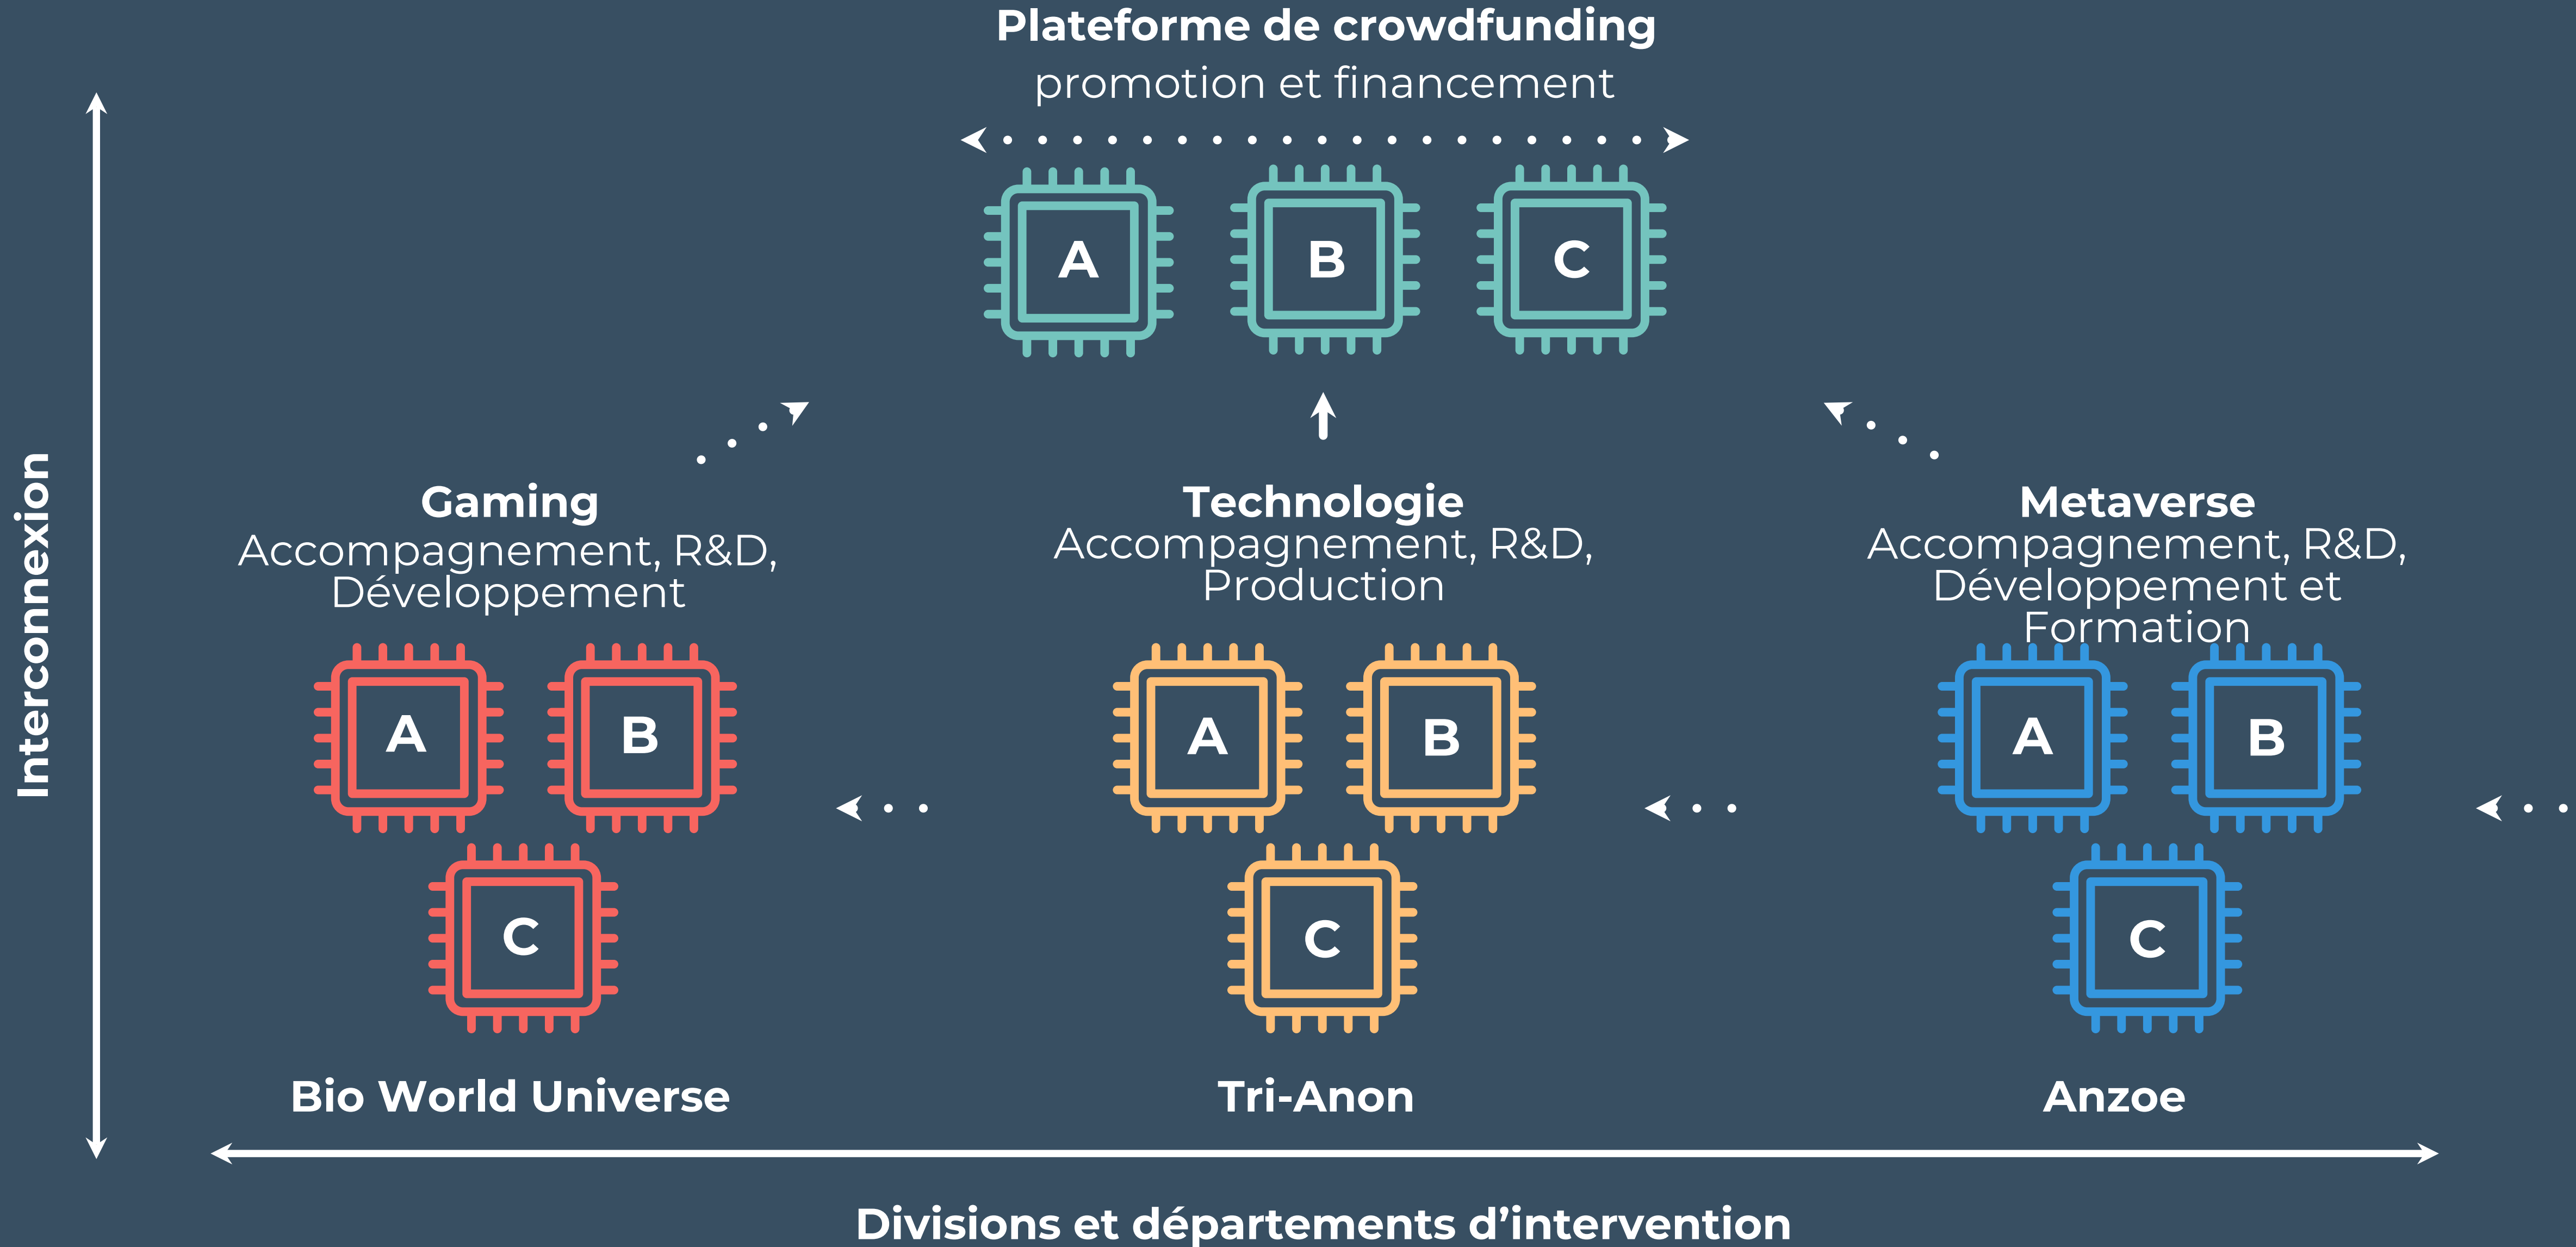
Plateforme de crowdfunding
promotion et financement

A B C

Interconnexion

Gaming
Accompagnement, R&D, Développement

A B C

Bio World Universe

Technologie
Accompagnement, R&D, Production

A B C

Tri-Anon

Metaverse
Accompagnement, R&D, Développement et Formation

A B C

Anzoe

Divisions et départements d'intervention